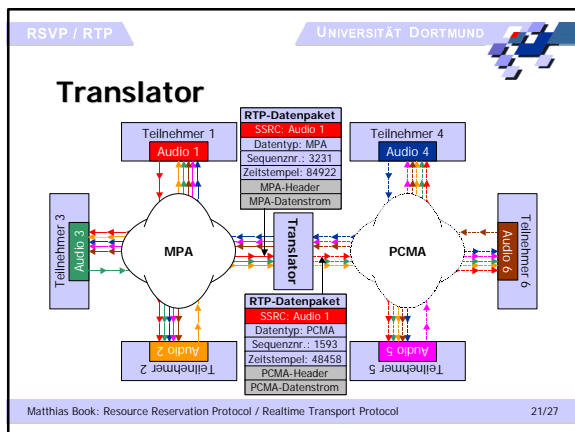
RSVP / RTP

UNIVERSITÄT DORTMUND

Translator

RTP-Datenpaket
SSRC: Audio 1
Datentyp: MPA
Sequenznr.: 3231
Zeitstempel: 84922
MPA-Header
MPA-Datenstrom

Teilnehmer 1
Audio 1

Teilnehmer 4
Audio 4

Teilnehmer 3
Audio 3

MPA

Translator

PCMA

Teilnehmer 6
Audio 6

RTP-Datenpaket
SSRC: Audio 1
Datentyp: PCMA
Sequenznr.: 1593
Zeitstempel: 48458
PCMA-Header
PCMA-Datenstrom

Audio 2
Teilnehmer 2

Audio 5
Teilnehmer 5

Matthias Book: Resource Reservation Protocol / Realtime Transport Protocol

21/27